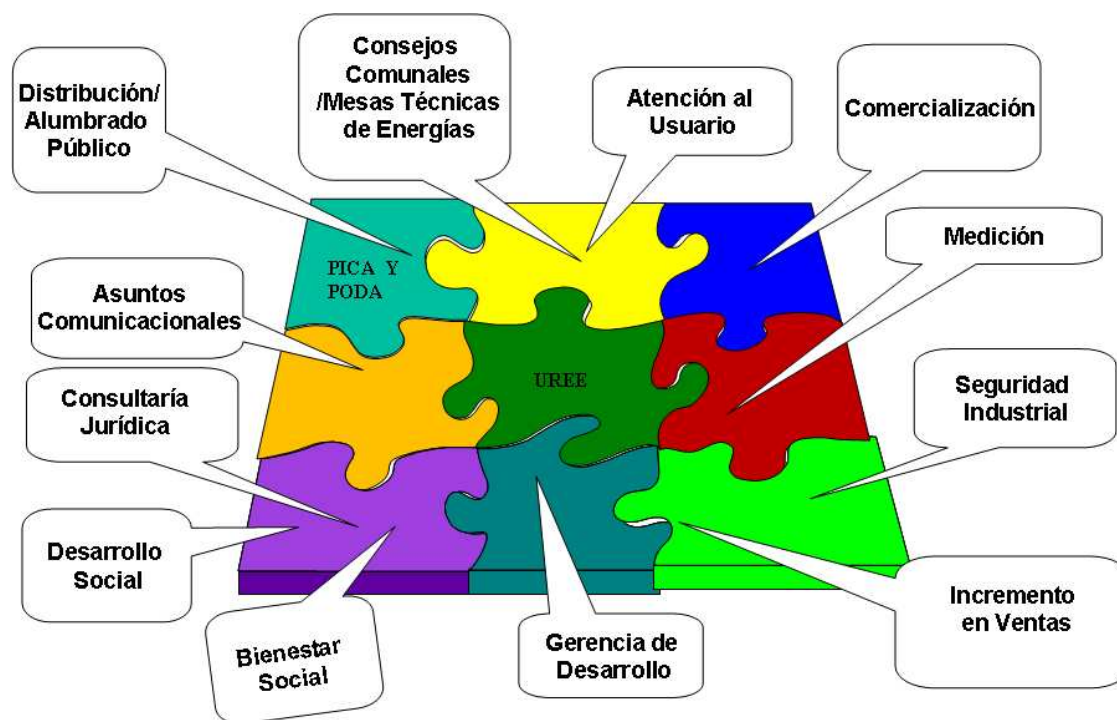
Distribución/ Alumbrado Público

Consejos Comunales /Mesas Técnicas de Energías

Atención al Usuario

Comercialización

PICA Y PODA

Medición

Asuntos Comunicacionales

UREE

Consultaría Jurídica

Seguridad Industrial

Desarrollo Social

Incremento en Ventas

Bienestar Social

Gerencia de Desarrollo